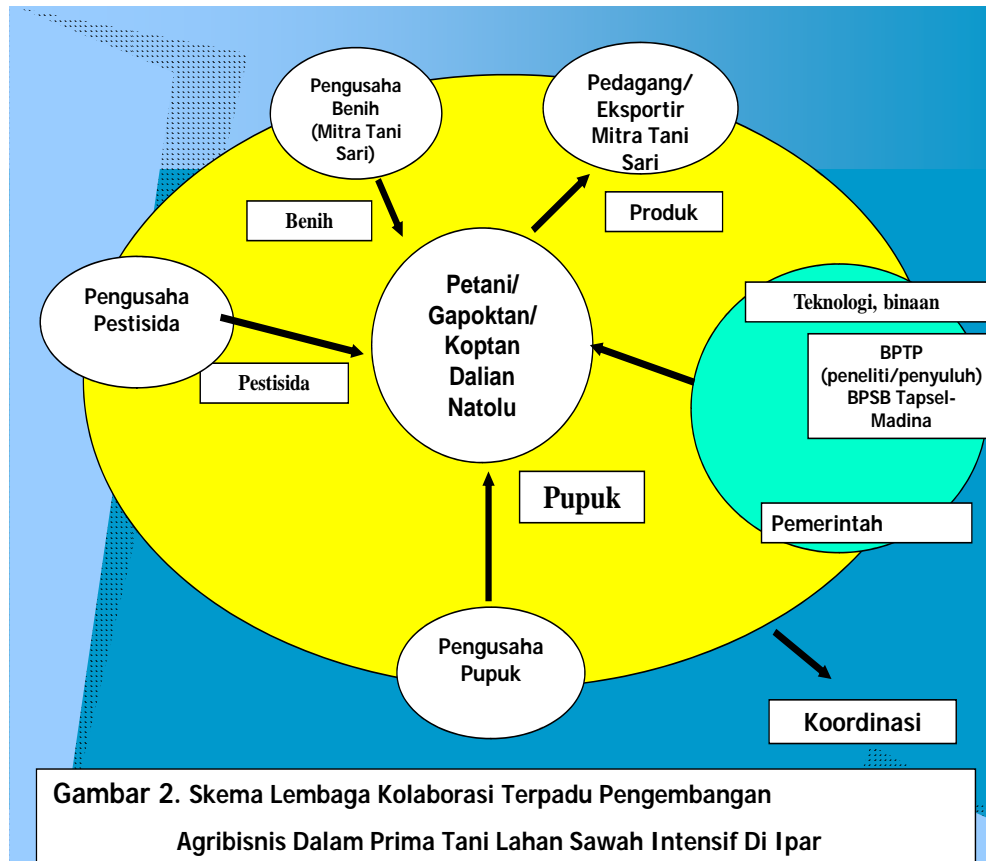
Pengusaha Benih (Mitra Tani Sari)

Pedagang/ Eksportir Mitra Tani Sari

Benih

Produk

Pengusaha Pestisida

Petani/ Gapoktan/ Koptan Dalian Natolu

Teknologi, binaan

BPTP (peneliti/penyuluh) BPSB Tapsel-Madina

Pestisida

Pupuk

Pemerintah

Pengusaha Pupuk

Koordinasi

Gambar 2. Skema Lembaga Kolaborasi Terpadu Pengembangan Agribisnis Dalam Prima Tani Lahan Sawah Intensif Di Ipar